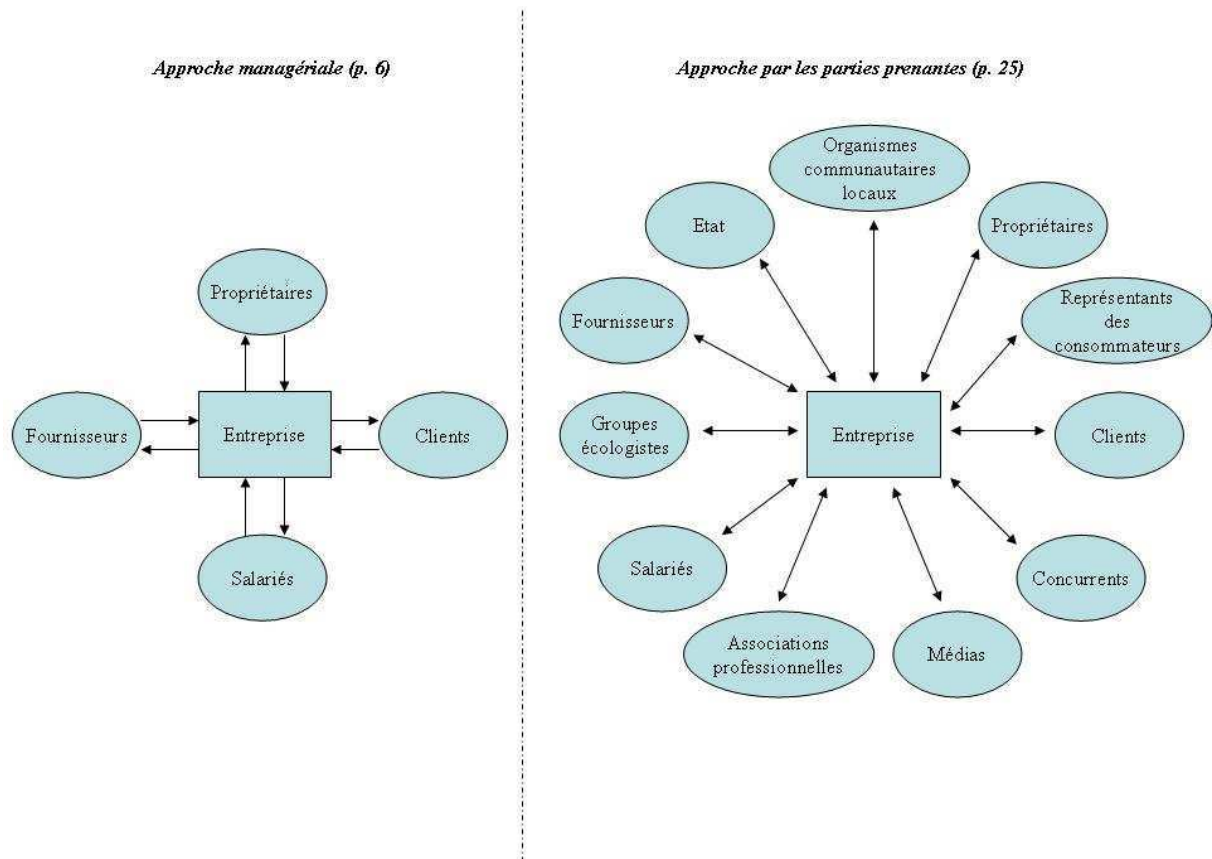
Approche managériale (p. 6)

Propriétaires

Fournisseurs

Entreprise

Clients

Salariés

Approche par les parties prenantes (p. 25)

Organismes communautaires locaux

Etat

Propriétaires

Fournisseurs

Représentants des consommateurs

Groupes écologistes

Entreprise

Clients

Salariés

Concurrents

Associations professionnelles

Médias